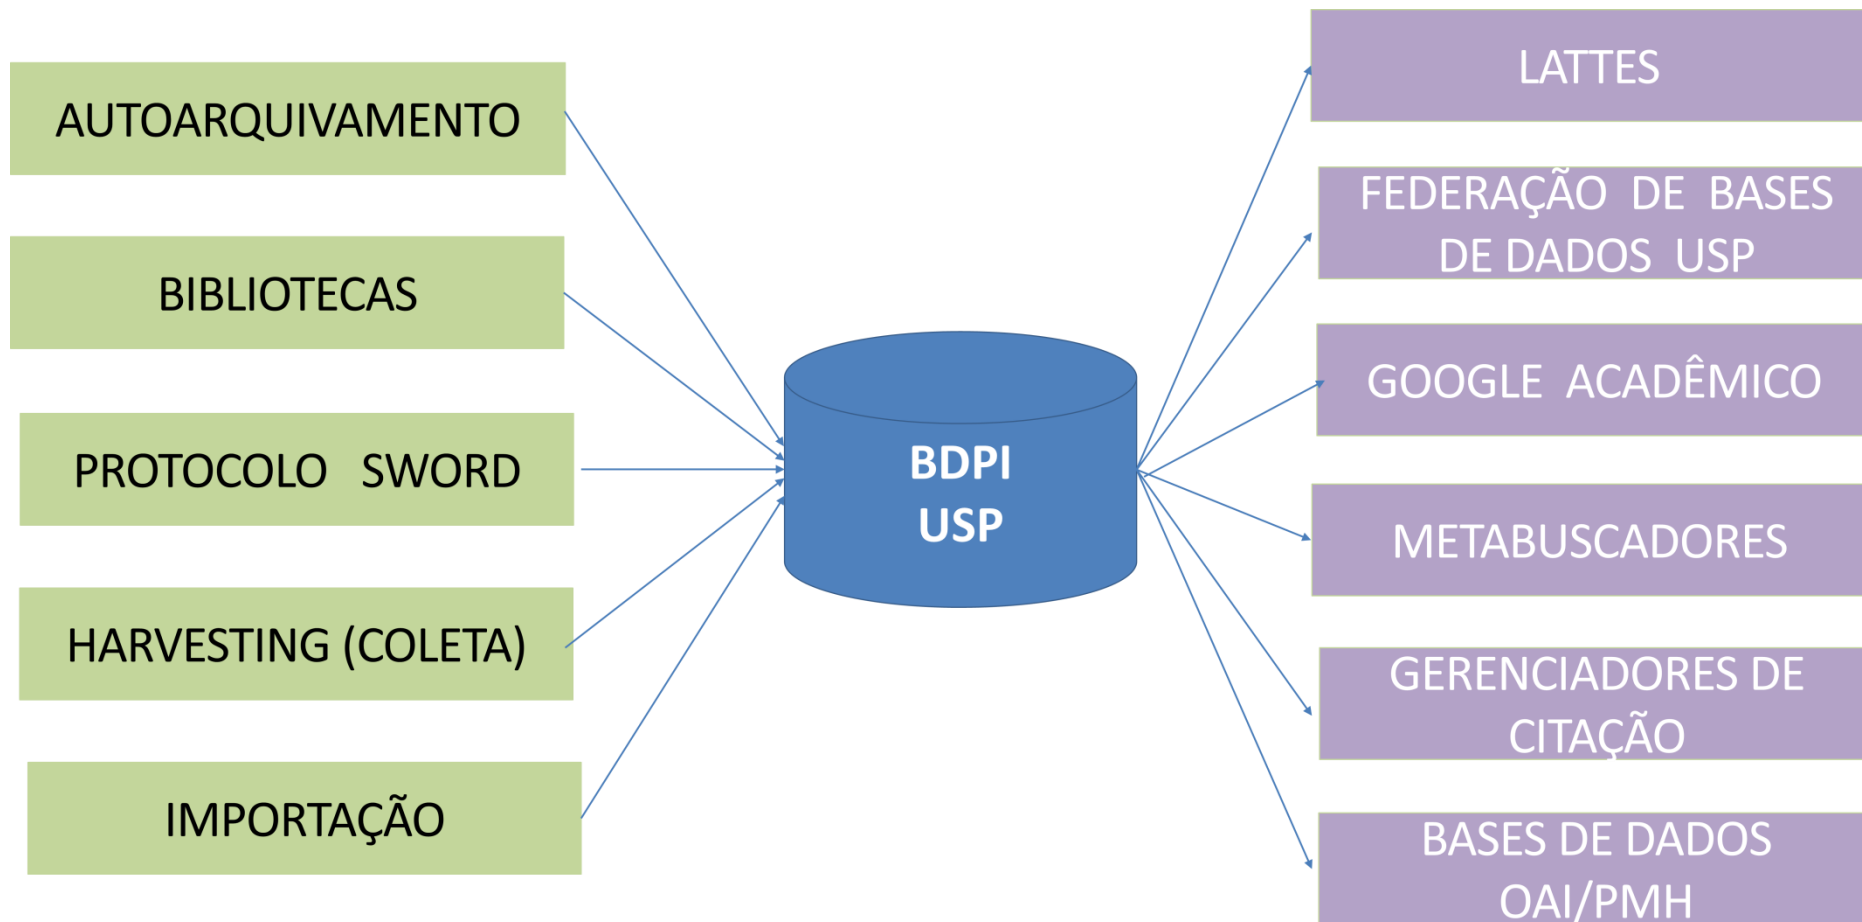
AUTOARQUIVAMENTO

BIBLIOTECAS

PROTOCOLO SWORD

HARVESTING (COLETA)

IMPORTAÇÃO

BDPI USP

LATTES

FEDERAÇÃO DE BASES DE DADOS USP

GOOGLE ACADÊMICO

METABUSCADORES

GERENCIADORES DE CITAÇÃO

BASES DE DADOS OAI/PMH